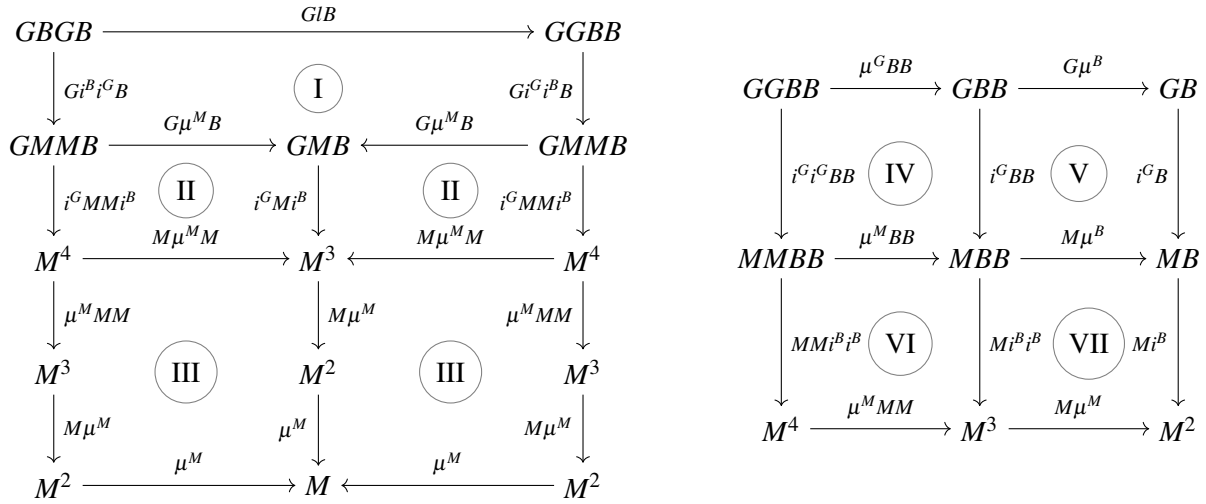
$GBGB \xrightarrow{GlB} GGBB$

$Gi^Bi^GB$ I $Gi^Gi^BB$

$GMMB \xrightarrow{G\mu^M B} GMB \xleftarrow{G\mu^M B} GMMB$

$i^GMMi^B$ II $i^GMi^B$ II $i^GMMi^B$

$M^4 \xrightarrow{M\mu^M M} M^3 \xleftarrow{M\mu^M M} M^4$

$\mu^M MM$ $M\mu^M$ $\mu^M MM$

$M^3$ III $M^2$ III $M^3$

$M\mu^M$ $\mu^M$ $M\mu^M$

$M^2 \xrightarrow{\mu^M} M \xleftarrow{\mu^M} M^2$

$GGBB \xrightarrow{\mu^G BB} GBB \xrightarrow{G\mu^B} GB$

$i^Gi^GBB$ IV $i^GBB$ V $i^GB$

$MMBB \xrightarrow{\mu^M BB} MBB \xrightarrow{M\mu^B} MB$

$MMi^Bi^B$ VI $Mi^Bi^B$ VII $Mi^B$

$M^4 \xrightarrow{\mu^M MM} M^3 \xrightarrow{M\mu^M} M^2$